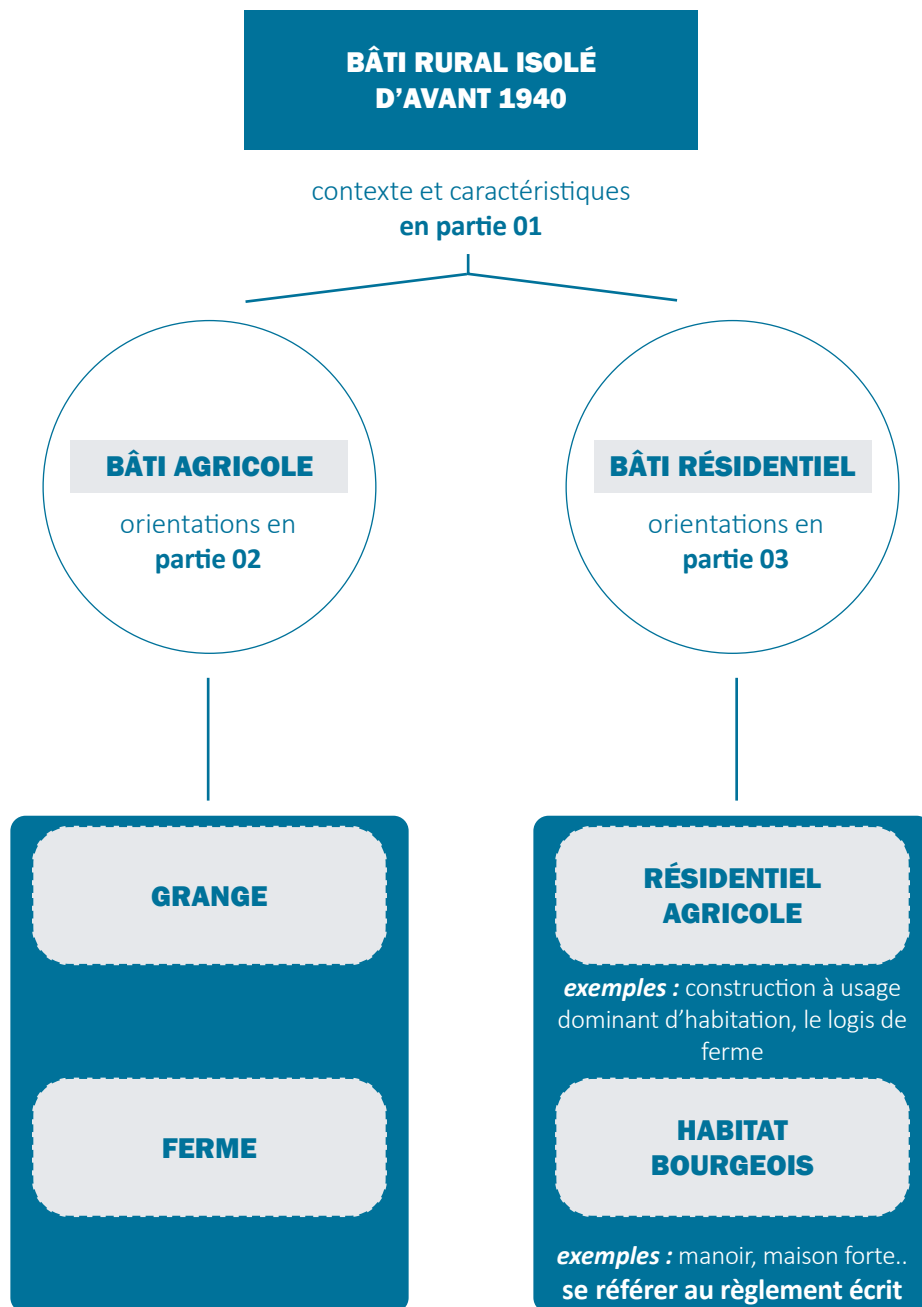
BÂTI RURAL ISOLÉ D'AVANT 1940

contexte et caractéristiques
**en partie 01**

BÂTI AGRICOLE

orientations en
**partie 02**

BÂTI RÉSIDENTIEL

orientations en
**partie 03**

GRANGE

FERME

RÉSIDENTIEL AGRICOLE

***exemples :*** construction à usage dominant d'habitation, le logis de ferme

HABITAT BOURGEOIS

***exemples :*** manoir, maison forte..
**se référer au règlement écrit**